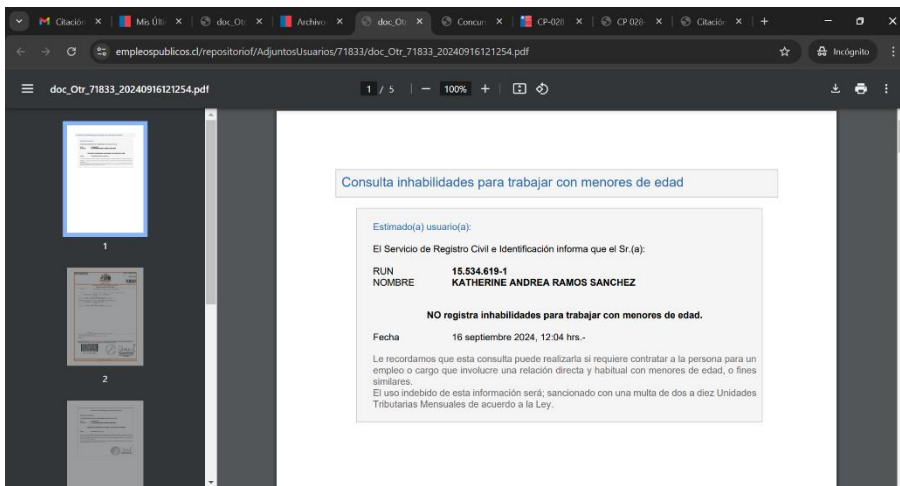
Citación × | Mis Últi × | doc_Otr × | Archivo × | doc_Otr × | Concur × | CP-028 × | CP 028 × | Citación × | +

empleospublicos.cl/repositoriof/AdjuntosUsuarios/71833/doc_Otr_71833_20240916121254.pdf

Incógnito

doc_Otr_71833_20240916121254.pdf

1 / 5 | — 100% +

1

2

Consulta inhabilidades para trabajar con menores de edad

Estimado(a) usuario(a):

El Servicio de Registro Civil e Identificación informa que el Sr.(a):

RUN 15.534.619-1
NOMBRE KATHERINE ANDREA RAMOS SANCHEZ

NO registra inhabilidades para trabajar con menores de edad.

Fecha 16 septiembre 2024, 12:04 hrs.-

Le recordamos que esta consulta puede realizarla si requiere contratar a la persona para un empleo o cargo que involucre una relación directa y habitual con menores de edad, o fines similares.
El uso indebido de esta información será; sancionado con una multa de dos a diez Unidades Tributarias Mensuales de acuerdo a la Ley.